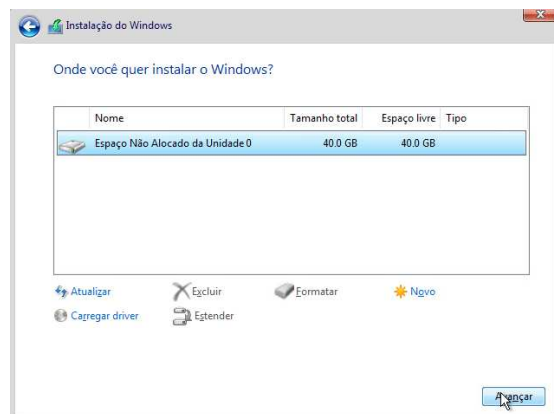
Instalação do Windows

Onde você quer instalar o Windows?

| | Nome | Tamanho total | Espaço livre | Tipo |
|---|---|---|---|---|
| | Espaço Não Alocado da Unidade 0 | 40.0 GB | 40.0 GB | |

Atualizar
Excluir
Formatar
Novo
Carregar driver
Estender

Avançar